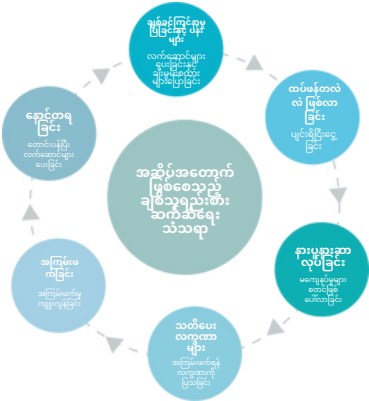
အဆိုပ်အတောက်ဖြစ်စေသည့် ချစ်သူရည်းစား ဆက်ဆံရေး သံသရာ

ချမ်းခြင်ကြွင်ဆုမ ဖြုံခြင်းနှင့် ပန်းများ

လက်ဆောင်များ ပေးခြင်း နှင့် ခွဲမပေးမရှိမှု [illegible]

ထပ်မံတလဲလဲ ဖြစ်လာခြင်း

ပျင်းရိငြီးငွေ့ခြင်း

နားပူနားဆာ လုပ်ခြင်း

မကျေနပ်မှုများ တောင်းဆို ပေါ်ထွက်ခြင်း

သတိပေး လက္ခဏာများ

အကြမ်းဖက်နိုင် လက္ခဏာကို ပြသခြင်း

အကြမ်းဖက်ခြင်း

အကြမ်းဖက်မှု ကျူးလွန်ခြင်း

နောင်တရခြင်း

တောင်းပန်ပြီး လက်ဆောင်များ ပေးခြင်း